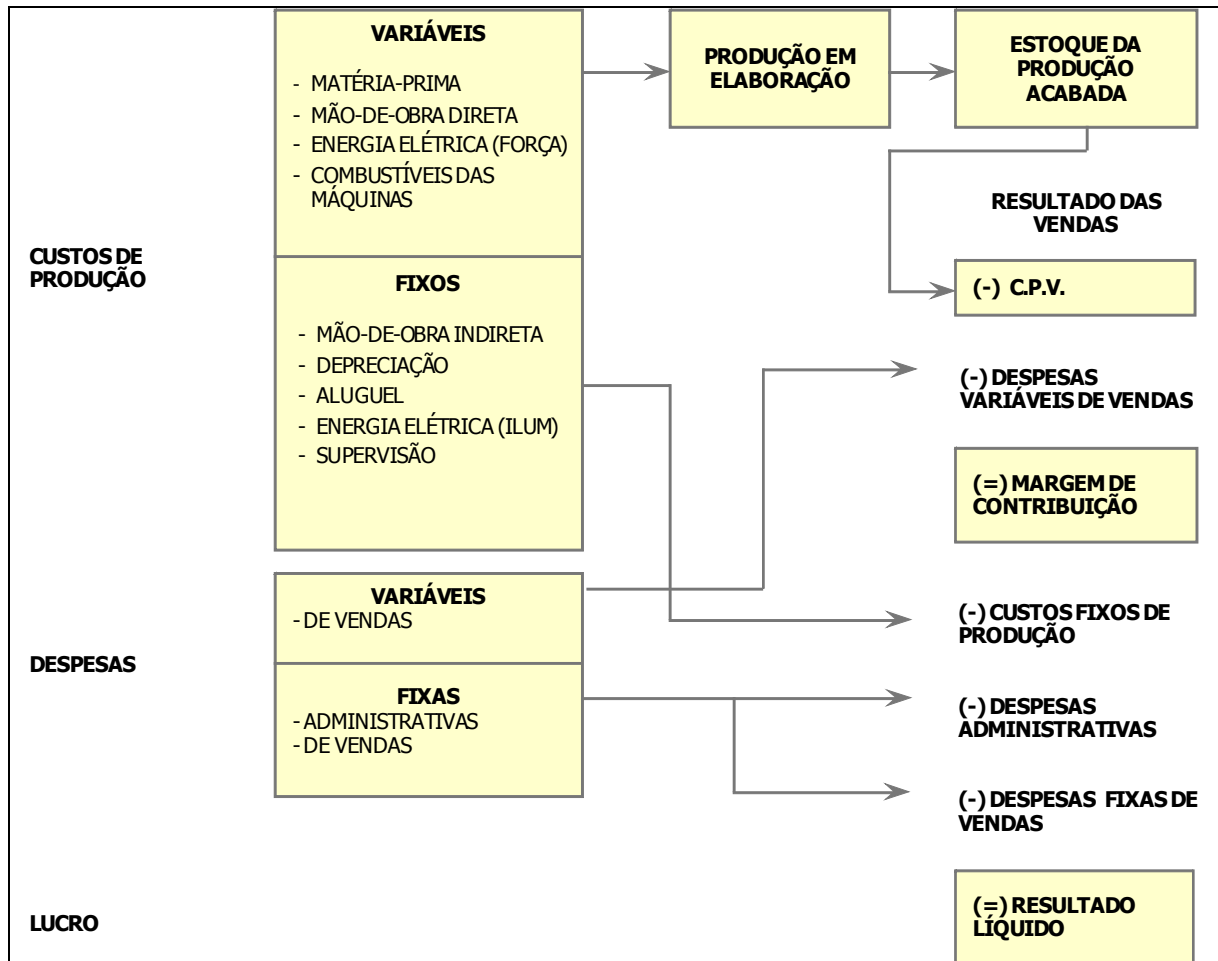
CUSTOS DE PRODUÇÃO

VARIÁVEIS

- MATÉRIA-PRIMA
- MÃO-DE-OBRA DIRETA
- ENERGIA ELÉTRICA (FORÇA)
- COMBUSTÍVEIS DAS MÁQUINAS

FIXOS

- MÃO-DE-OBRA INDIRETA
- DEPRECIAÇÃO
- ALUGUEL
- ENERGIA ELÉTRICA (ILUM)
- SUPERVISÃO

PRODUÇÃO EM ELABORAÇÃO

ESTOQUE DA PRODUÇÃO ACABADA

RESULTADO DAS VENDAS

(-) C.P.V.

(-) DESPESAS VARIÁVEIS DE VENDAS

(=) MARGEM DE CONTRIBUIÇÃO

DESPESAS

VARIÁVEIS
- DE VENDAS

FIXAS
- ADMINISTRATIVAS
- DE VENDAS

(-) CUSTOS FIXOS DE PRODUÇÃO

(-) DESPESAS ADMINISTRATIVAS

(-) DESPESAS FIXAS DE VENDAS

LUCRO

(=) RESULTADO LÍQUIDO